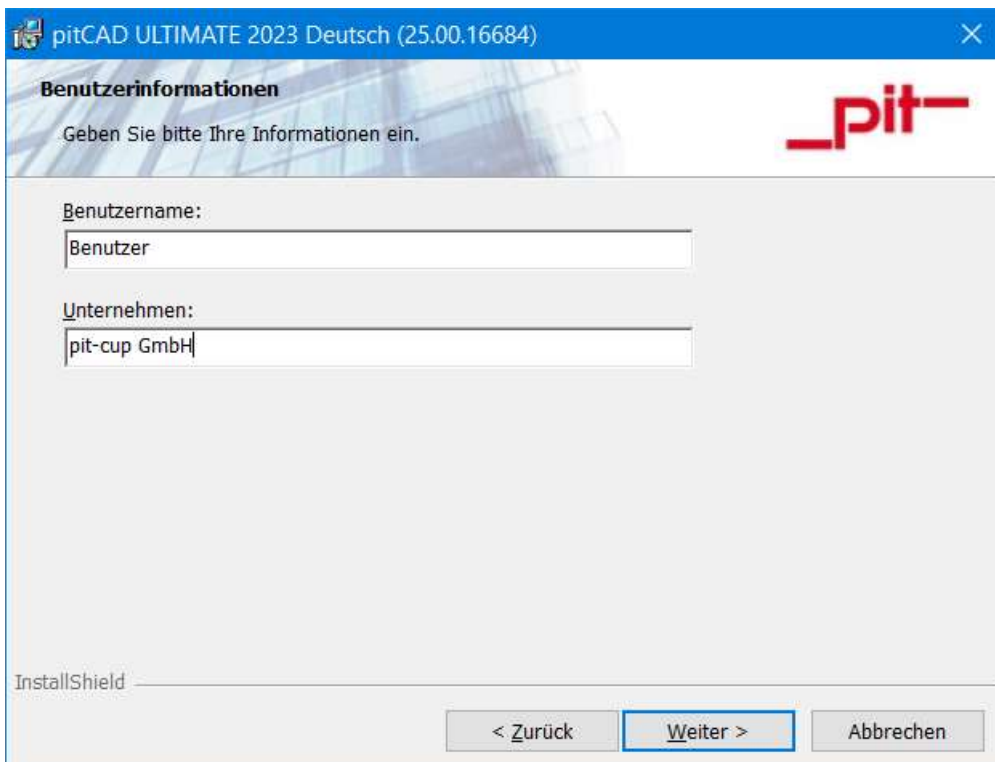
pitCAD ULTIMATE 2023 Deutsch (25.00.16684)

Benutzerinformationen

Geben Sie bitte Ihre Informationen ein.

_pit—

Benutzername:

Benutzer

Unternehmen:

pit-cup GmbH

InstallShield

< Zurück

Weiter >

Abbrechen